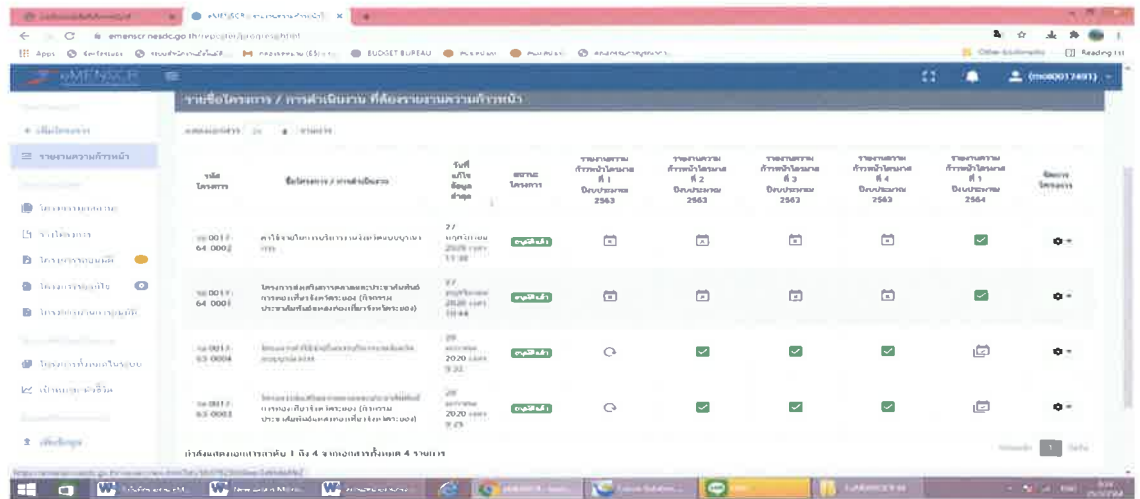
eMENSCR

emenscr.nesdc.go.th

Apps | BUDGET BUREAU | Other bookmarks | Reading list

eMENSCR | (mo80017491)

รายชื่อโครงการ / การดำเนินงาน ที่ต้องรายงานความก้าวหน้า

+ เพิ่มโครงการ

รายงานความก้าวหน้า

แสดงผลจำนวน 25 รายการ

| รหัสโครงการ | ชื่อโครงการ / การดำเนินงาน | วันที่แก้ไขข้อมูลล่าสุด | สถานะโครงการ | รายงานความก้าวหน้าไตรมาสที่ 1 ปีงบประมาณ 2563 | รายงานความก้าวหน้าไตรมาสที่ 2 ปีงบประมาณ 2563 | รายงานความก้าวหน้าไตรมาสที่ 3 ปีงบประมาณ 2563 | รายงานความก้าวหน้าไตรมาสที่ 4 ปีงบประมาณ 2563 | รายงานความก้าวหน้าไตรมาสที่ 1 ปีงบประมาณ 2564 | จัดการโครงการ |
|---|---|---|---|---|---|---|---|---|---|
| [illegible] 64 0002 | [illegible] | 27 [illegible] 2020 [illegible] | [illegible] | | | | | | |
| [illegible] 64 0001 | โครงการส่งเสริมการตลาดและประชาสัมพันธ์การท่องเที่ยวจังหวัดระยอง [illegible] | 27 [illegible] 2020 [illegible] | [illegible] | | | | | | |
| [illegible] 63 0004 | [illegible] | 28 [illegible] 2020 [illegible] | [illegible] | | | | | | |
| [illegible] 63 0003 | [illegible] | 28 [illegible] 2020 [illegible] | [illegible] | | | | | | |

กำลังแสดงรายการลำดับ 1 ถึง 4 จากจำนวนทั้งหมด 4 รายการ

1